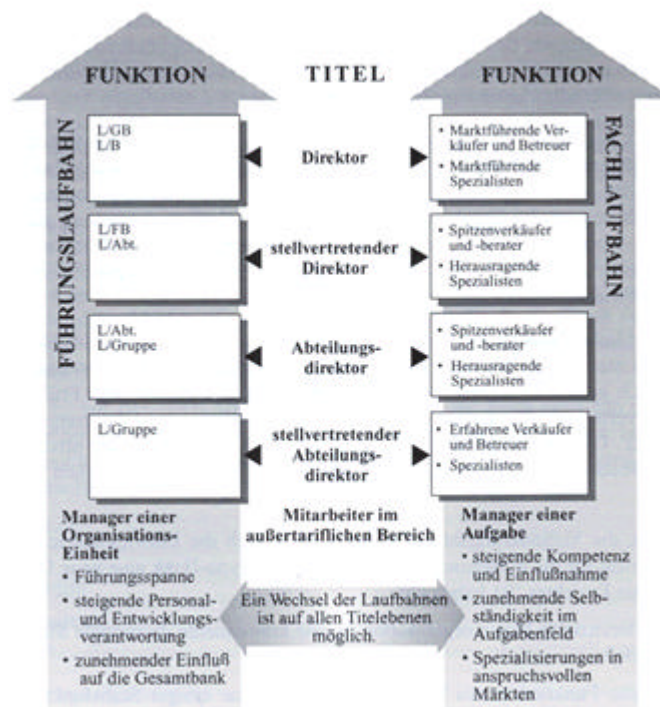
FUNKTION

TITEL

FUNKTION

FÜHRUNGSLAUFBAHN

FACHLAUFBAHN

L/GB
L/B

Direktor

• Marktführende Verkäufer und Betreuer
• Marktführende Spezialisten

L/FB
L/Abt.

stellvertretender Direktor

• Spitzenverkäufer und -berater
• Herausragende Spezialisten

L/Abt.
L/Gruppe

Abteilungsdirektor

• Spitzenverkäufer und -berater
• Herausragende Spezialisten

L/Gruppe

stellvertretender Abteilungsdirektor

• Erfahrene Verkäufer und Betreuer
• Spezialisten

Manager einer Organisations-Einheit
• Führungsspanne
• steigende Personal- und Entwicklungsverantwortung
• zunehmender Einfluß auf die Gesamtbank

Mitarbeiter im außertariflichen Bereich

Ein Wechsel der Laufbahnen ist auf allen Titelebenen möglich.

Manager einer Aufgabe
• steigende Kompetenz und Einflußnahme
• zunehmende Selbständigkeit im Aufgabenfeld
• Spezialisierungen in anspruchsvollen Märkten